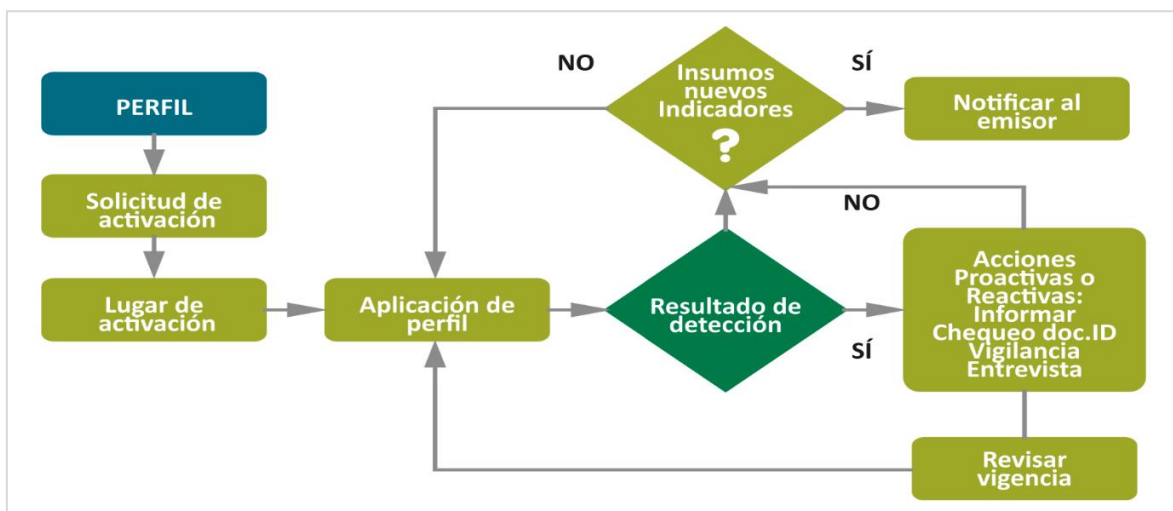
PERFIL

Solicitud de activación

Lugar de activación

Aplicación de perfil

Resultado de detección

NO

Insumos nuevos Indicadores
?

SÍ

Notificar al emisor

NO

Acciones Proactivas o Reactivas: Informar Chequeo doc.ID Vigilancia Entrevista

SÍ

Revisar vigencia